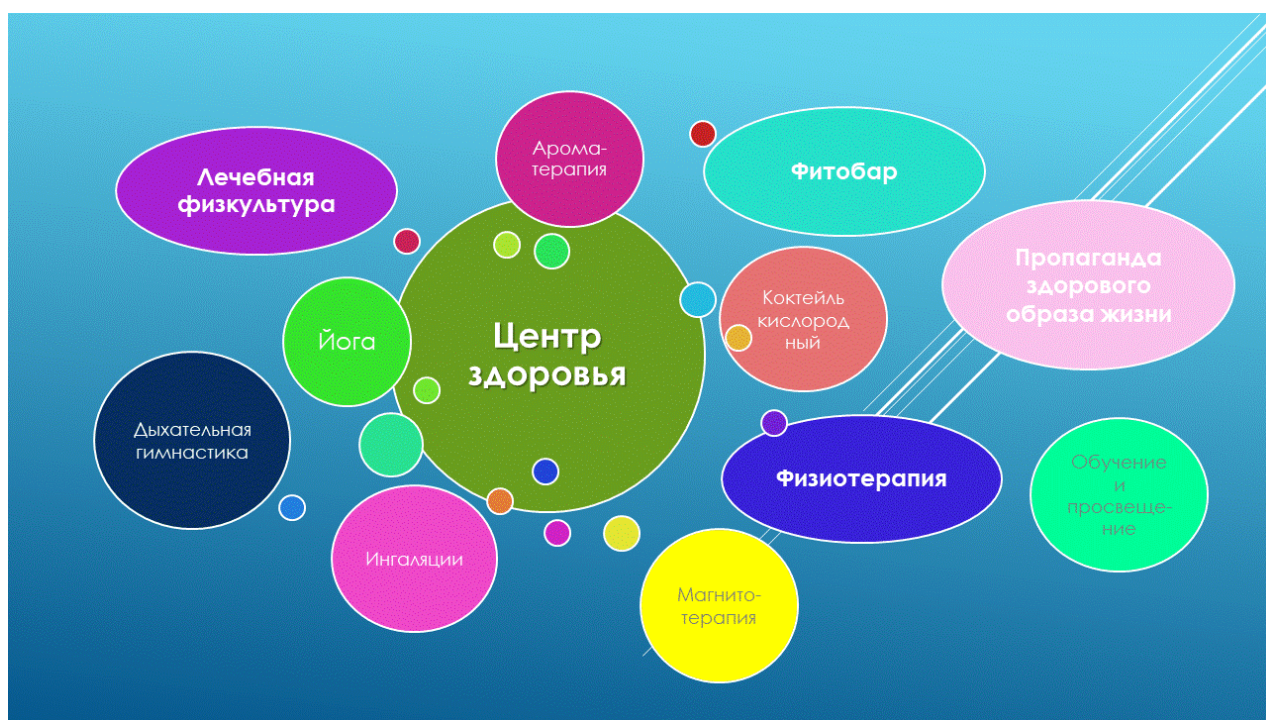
Центр здоровья

Арома-терапия

Фитобар

Лечебная физкультура

Пропаганда здорового образа жизни

Коктейль кислородный

Йога

Дыхательная гимнастика

Физиотерапия

Обучение и просвещение

Ингаляции

Магнито-терапия